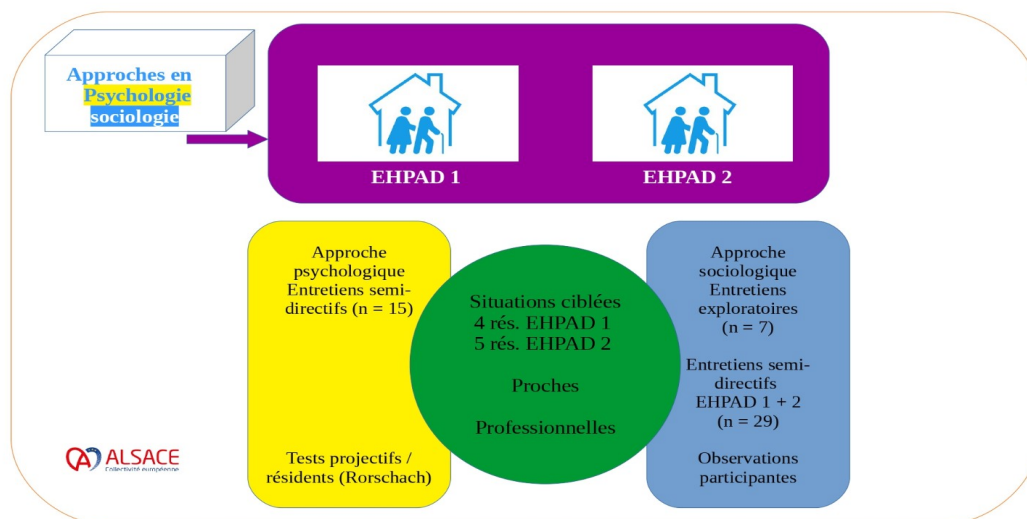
Approches en Psychologie sociologie

EHPAD 1

EHPAD 2

Approche psychologique Entretiens semi-directifs (n = 15)

Tests projectifs / résidents (Rorschach)

Situations ciblées
4 rés. EHPAD 1
5 rés. EHPAD 2

Proches

Professionnelles

Approche sociologique Entretiens exploratoires (n = 7)

Entretiens semi-directifs EHPAD 1 + 2 (n = 29)

Observations participantes

ALSACE
Collectivité européenne